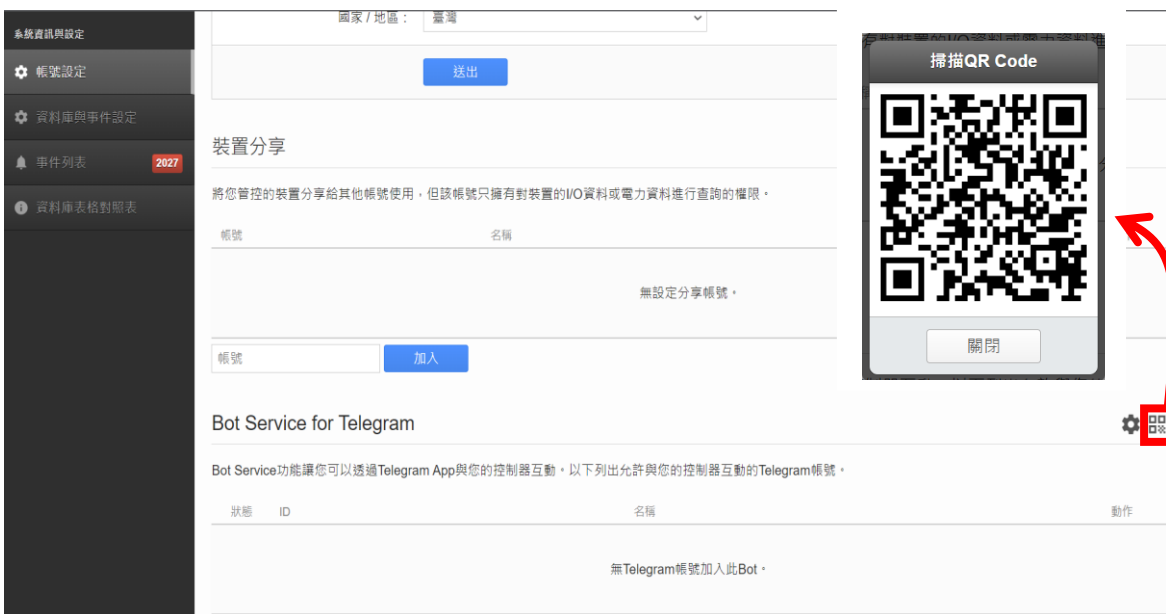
系統資訊與設定

帳號設定

資料庫與事件設定

事件列表 2027

資料庫表格對照表

國家 / 地區： 臺灣

送出

裝置分享

將您管控的裝置分享給其他帳號使用，但該帳號只擁有對裝置的I/O資料或電力資料進行查詢的權限。

帳號 名稱

無設定分享帳號。

帳號 加入

掃描QR Code

關閉

Bot Service for Telegram

Bot Service功能讓您可以透過Telegram App與您的控制器互動。以下列出允許與您的控制器互動的Telegram帳號。

狀態 ID 名稱 動作

無Telegram帳號加入此Bot。